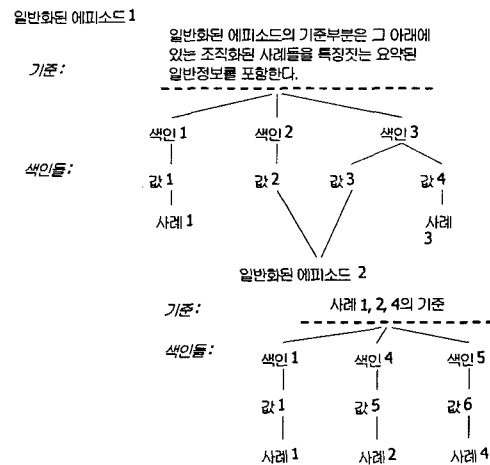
일반화된 에피소드 1

기준:

일반화된 에피소드의 기준부분은 그 아래에 있는 조직화된 사례들을 특징짓는 요약된 일반정보를 포함한다.

색인들:

색인 1
색인 2
색인 3

값 1
값 2
값 3
값 4

사례 1
사례 3

일반화된 에피소드 2

기준:

사례 1, 2, 4의 기준

색인들:

색인 1
색인 4
색인 5

값 1
값 5
값 6

사례 1
사례 2
사례 4